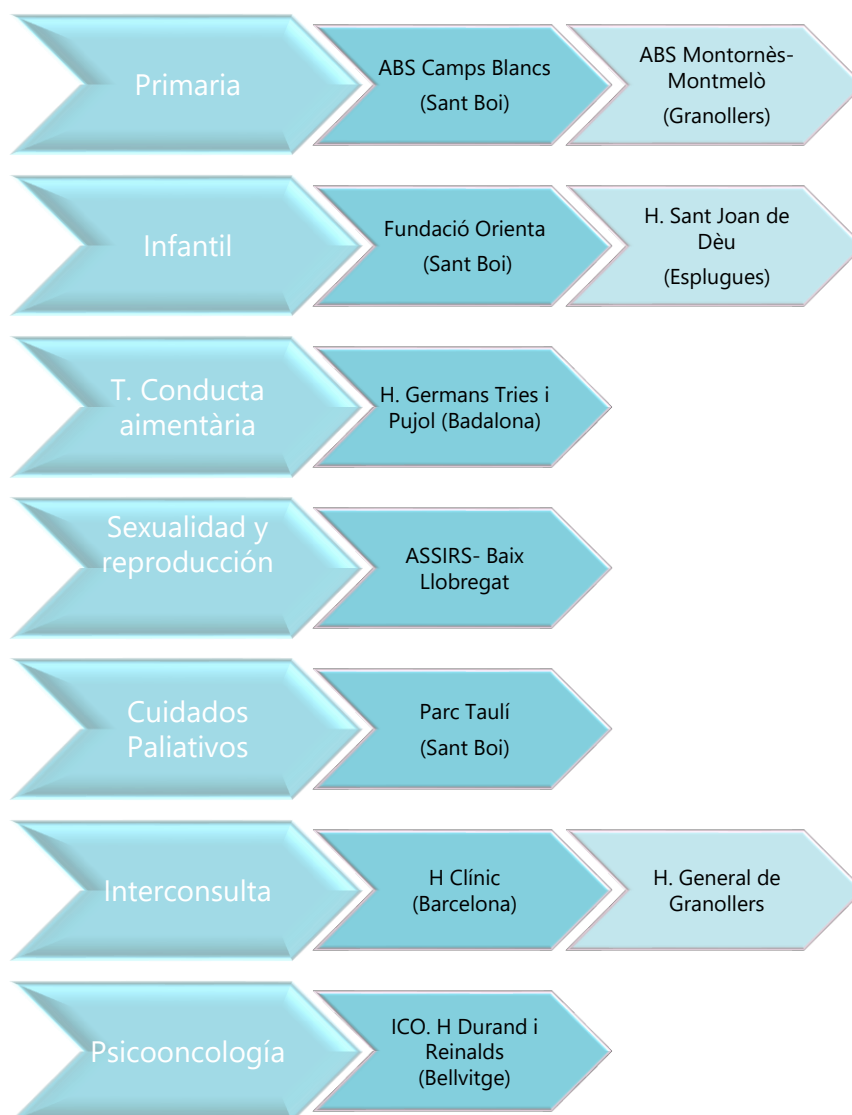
Primaria

ABS Camps Blancs (Sant Boi)

ABS Montornès-Montmelò (Granollers)

Infantil

Fundació Orienta (Sant Boi)

H. Sant Joan de Dèu (Esplugues)

T. Conducta aimentària

H. Germans Tries i Pujol (Badalona)

Sexualidad y reproducción

ASSIRS- Baix Llobregat

Cuidados Paliativos

Parc Taulí (Sant Boi)

Interconsulta

H Clínic (Barcelona)

H. General de Granollers

Psicooncología

ICO. H Durand i Reinalds (Bellvitge)